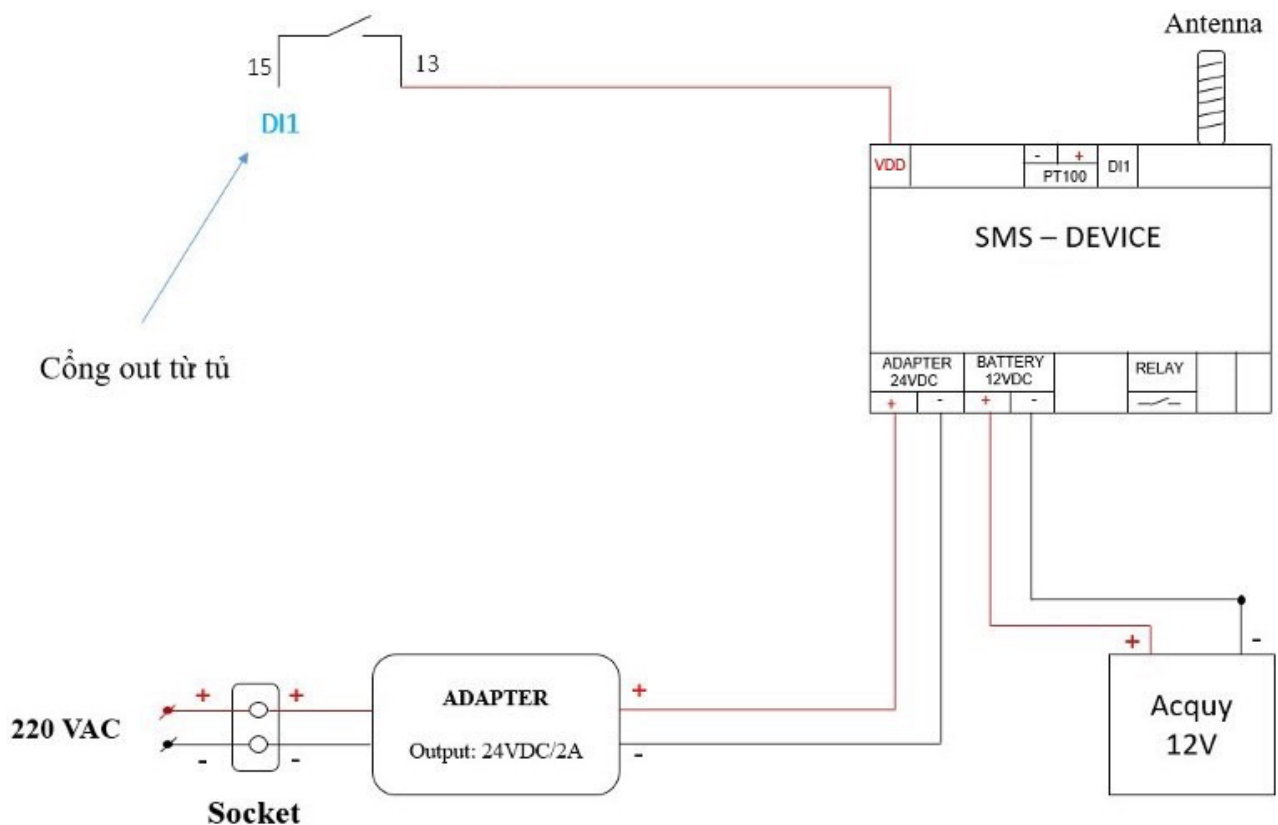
15

13

DI1

Cổng out từ tủ

Antenna

VDD

-

+

PT100

DI1

SMS – DEVICE

ADAPTER 24VDC

BATTERY 12VDC

RELAY

+

-

+

-

+

-

Acquy 12V

220 VAC

+

+

-

-

Socket

ADAPTER

Output: 24VDC/2A

+

-